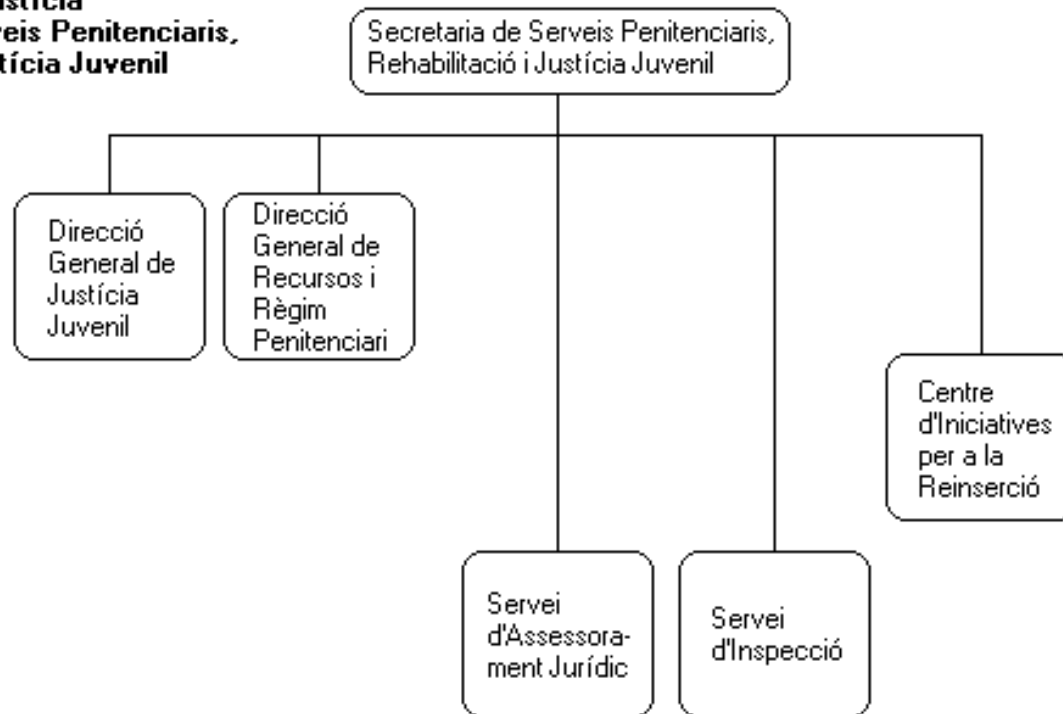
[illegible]ustícia
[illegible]eis Penitenciaris,
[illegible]tícia Juvenil

Secretaria de Serveis Penitenciaris, Rehabilitació i Justícia Juvenil

Direcció General de Justícia Juvenil

Direcció General de Recursos i Règim Penitenciari

Centre d'Iniciatives per a la Reinserció

Servei d'Assessorament Jurídic

Servei d'Inspecció